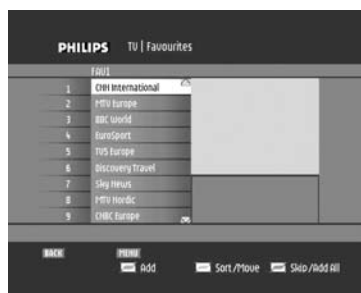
PHILIPS TV | Favourites

FAV1

| | |
|---|---|
| 1 | CNN International |
| 2 | MTV Europe |
| 3 | BBC World |
| 4 | EuroSport |
| 5 | TV5 Europe |
| 6 | Discovery Travel |
| 7 | Sky News |
| 8 | MTV Nordic |
| 9 | CNBC Europe |

BACK MENU Add Sort/Move Skip/Add All